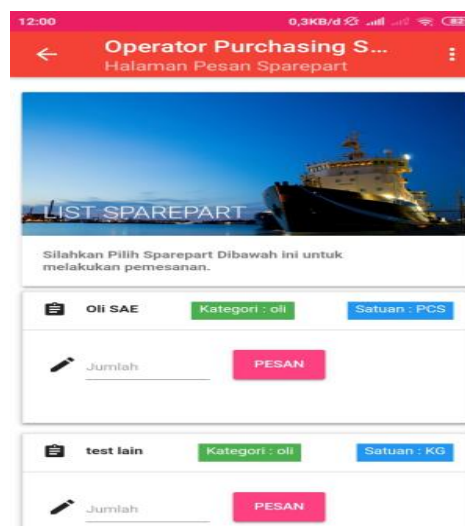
12:00 0,3KB/d 82

Operator Purchasing S...
Halaman Pesan Sparepart

LIST SPAREPART

Silahkan Pilih Sparepart Dibawah ini untuk melakukan pemesanan.

Oli SAE Kategori : oli Satuan : PCS

Jumlah PESAN

test lain Kategori : oli Satuan : KG

Jumlah PESAN